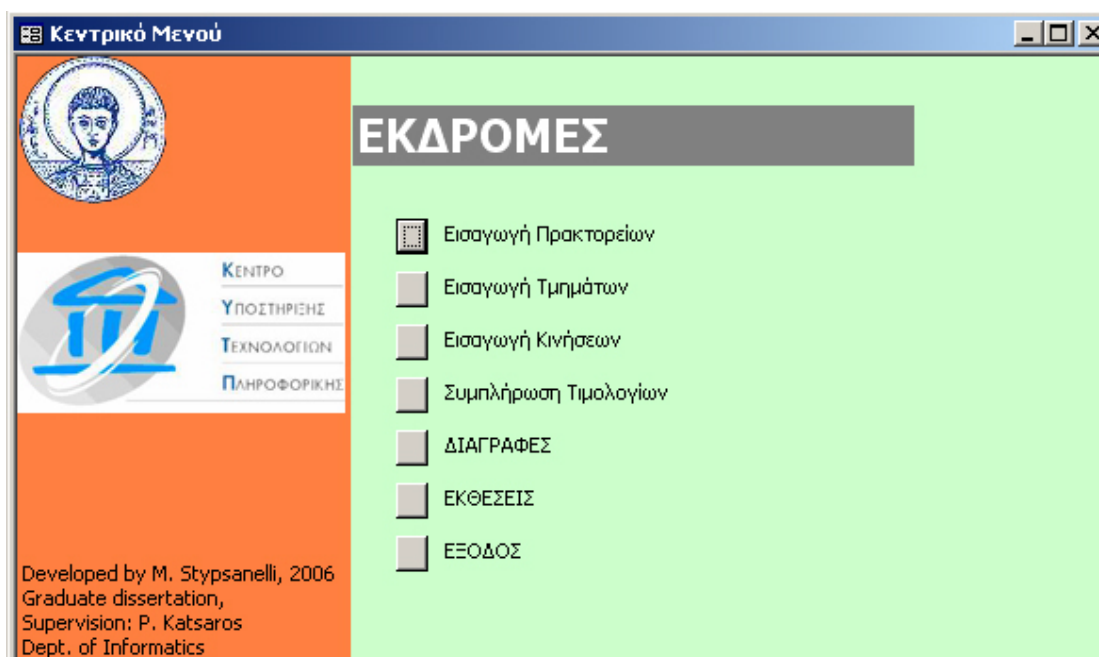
Κεντρικό Μενού

ΚΕΝΤΡΟ
ΥΠΟΣΤΗΡΙΞΗΣ
ΤΕΧΝΟΛΟΓΙΩΝ
ΠΛΗΡΟΦΟΡΙΚΗΣ

Developed by M. Stypsanelli, 2006
Graduate dissertation,
Supervision: P. Katsaros
Dept. of Informatics

ΕΚΔΡΟΜΕΣ

Εισαγωγή Πρακτορείων
Εισαγωγή Τμημάτων
Εισαγωγή Κινήσεων
Συμπλήρωση Τιμολογίων
ΔΙΑΓΡΑΦΕΣ
ΕΚΘΕΣΕΙΣ
ΕΞΟΔΟΣ